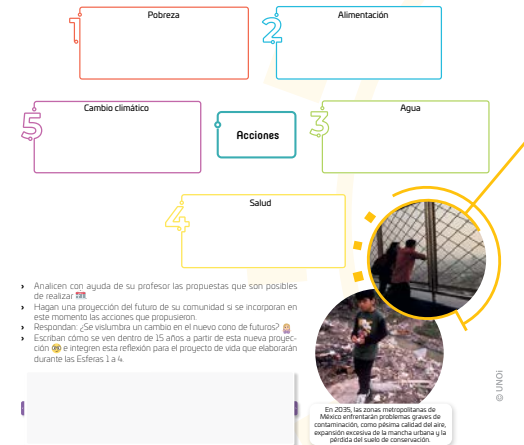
1 Pobreza

2 Alimentación

5 Cambio climático

Acciones

3 Agua

4 Salud

› Analicen con ayuda de su profesor las propuestas que son posibles de realizar.
› Hagan una proyección del futuro de su comunidad si se incorporan en este momento las acciones que propusieron.
› Respondan: ¿Se vislumbra un cambio en el nuevo cono de futuros?
› Escriban cómo se ven dentro de 15 años a partir de esta nueva proyección e integren esta reflexión para el proyecto de vida que elaborarán durante las Esferas 1 a 4.

En 2035, las zonas metropolitanas de México enfrentarán problemas graves de contaminación, como pésima calidad del aire, expansión excesiva de la mancha urbana y la pérdida del suelo de conservación.

© UNOi